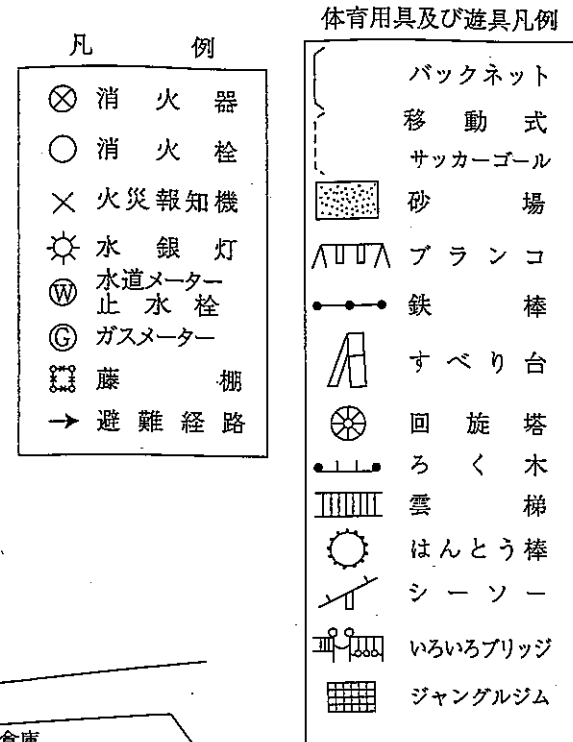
凡例

⊗ 消火器
○ 消火栓
× 火災報知機
水銀灯
Ⓦ 水道メーター止水栓
Ⓖ ガスメーター
藤棚
→ 避難経路

体育用具及び遊具凡例

バックネット
移動式
サッカーゴール
砂場
ブランコ
鉄棒
すべり台
回旋塔
ろく木
雲梯
はんとう棒
シーソー
いろいろブリッジ
ジャングルジム

倉庫